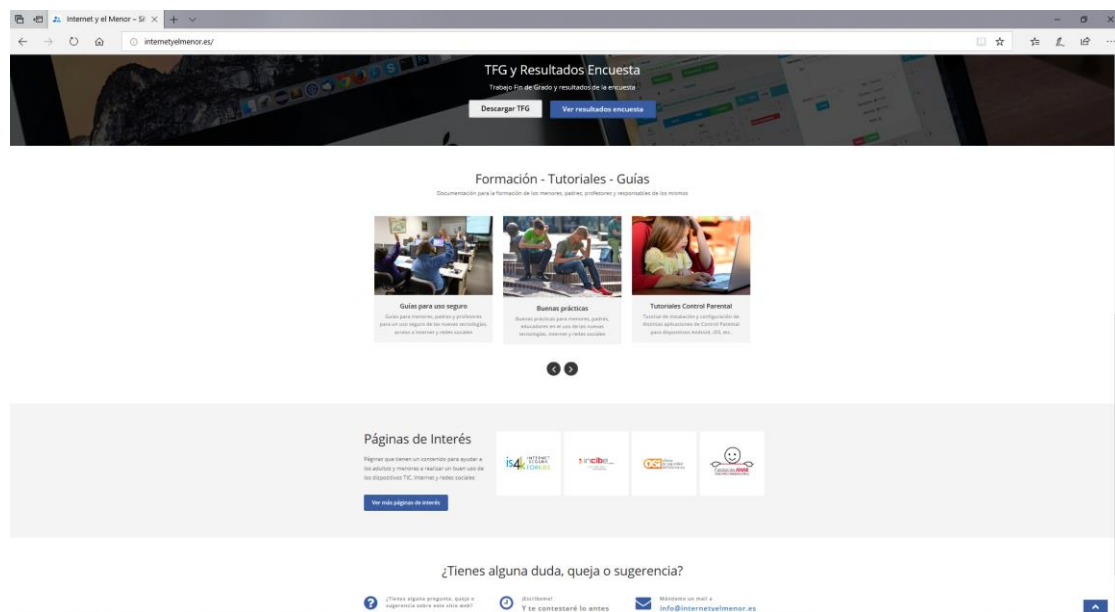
Internet y el Menor – Si ×

internetyelmenor.es/

TFG y Resultados Encuesta

Trabajo Fin de Grado y resultados de la encuesta

Descargar TFG

Ver resultados encuesta

Formación - Tutoriales - Guías

Documentación para la formación de los menores, padres, profesores y responsables de los mismos

Guías para uso seguro

Guías para menores, padres y profesores para un uso seguro de las nuevas tecnologías, acceso a Internet y redes sociales

Buenas prácticas

Buenas prácticas para menores, padres, educadores en el uso de las nuevas tecnologías, Internet y redes sociales

Tutoriales Control Parental

Tutorial de instalación y configuración de distintas aplicaciones de Control Parental para dispositivos Android, iOS, etc.

Páginas de Interés

Páginas que tienen un contenido para ayudar a los adultos y menores a realizar un buen uso de los dispositivos TIC, Internet y redes sociales

Ver más páginas de interés

is4k INTERNET SEGURA FOR KIDS

incibe_

OSI

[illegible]

¿Tienes alguna duda, queja o sugerencia?

¿Tienes alguna pregunta, queja o sugerencia sobre este sitio web?

¡Escríbeme! Y te contestaré lo antes

Mándame un mail a info@internetyelmenor.es